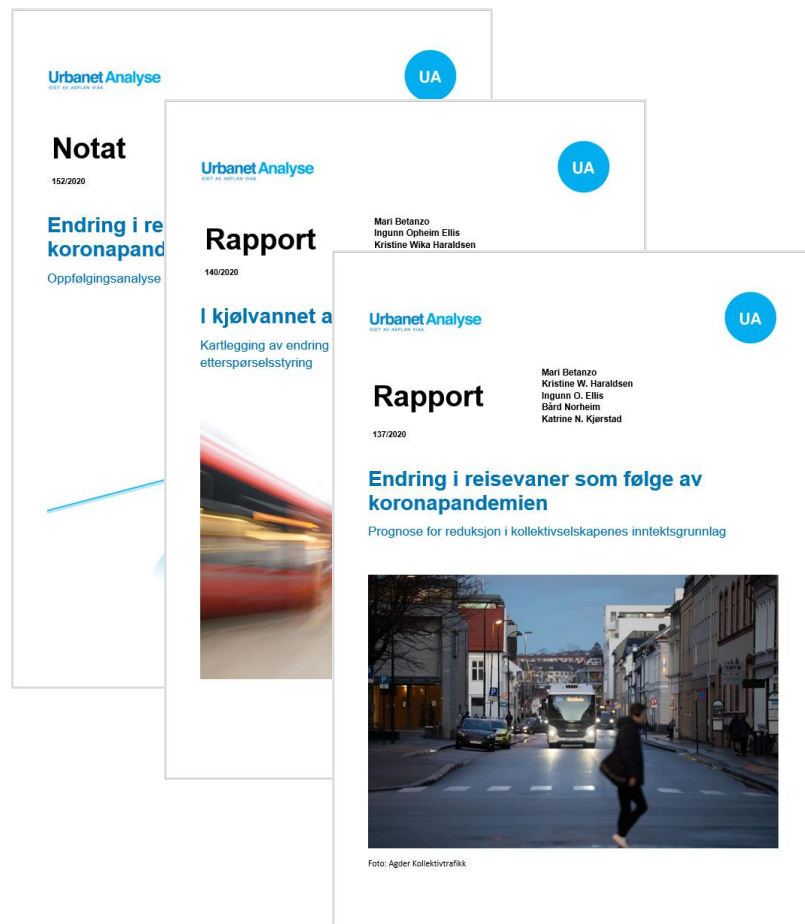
Urbanet Analyse
EIET AV ASPLAN VIAK

UA

Notat

152/2020

Endring i re
koronapand

Oppfølgingsanalyse

Urbanet Analyse
EIET AV ASPLAN VIAK

UA

Rapport

140/2020

Mari Betanzo
Ingunn Opheim Ellis
Kristine Wika Haraldsen

I kjølvannet a

Kartlegging av endring
etterspørselsstyring

Urbanet Analyse
EIET AV ASPLAN VIAK

UA

Rapport

137/2020

Mari Betanzo
Kristine W. Haraldsen
Ingunn O. Ellis
Bård Norheim
Katrine N. Kjørstad

Endring i reisevaner som følge av koronapandemien

Prognose for reduksjon i kollektivselskapenes inntektsgrunnlag

Foto: Agder Kollektivtrafikk